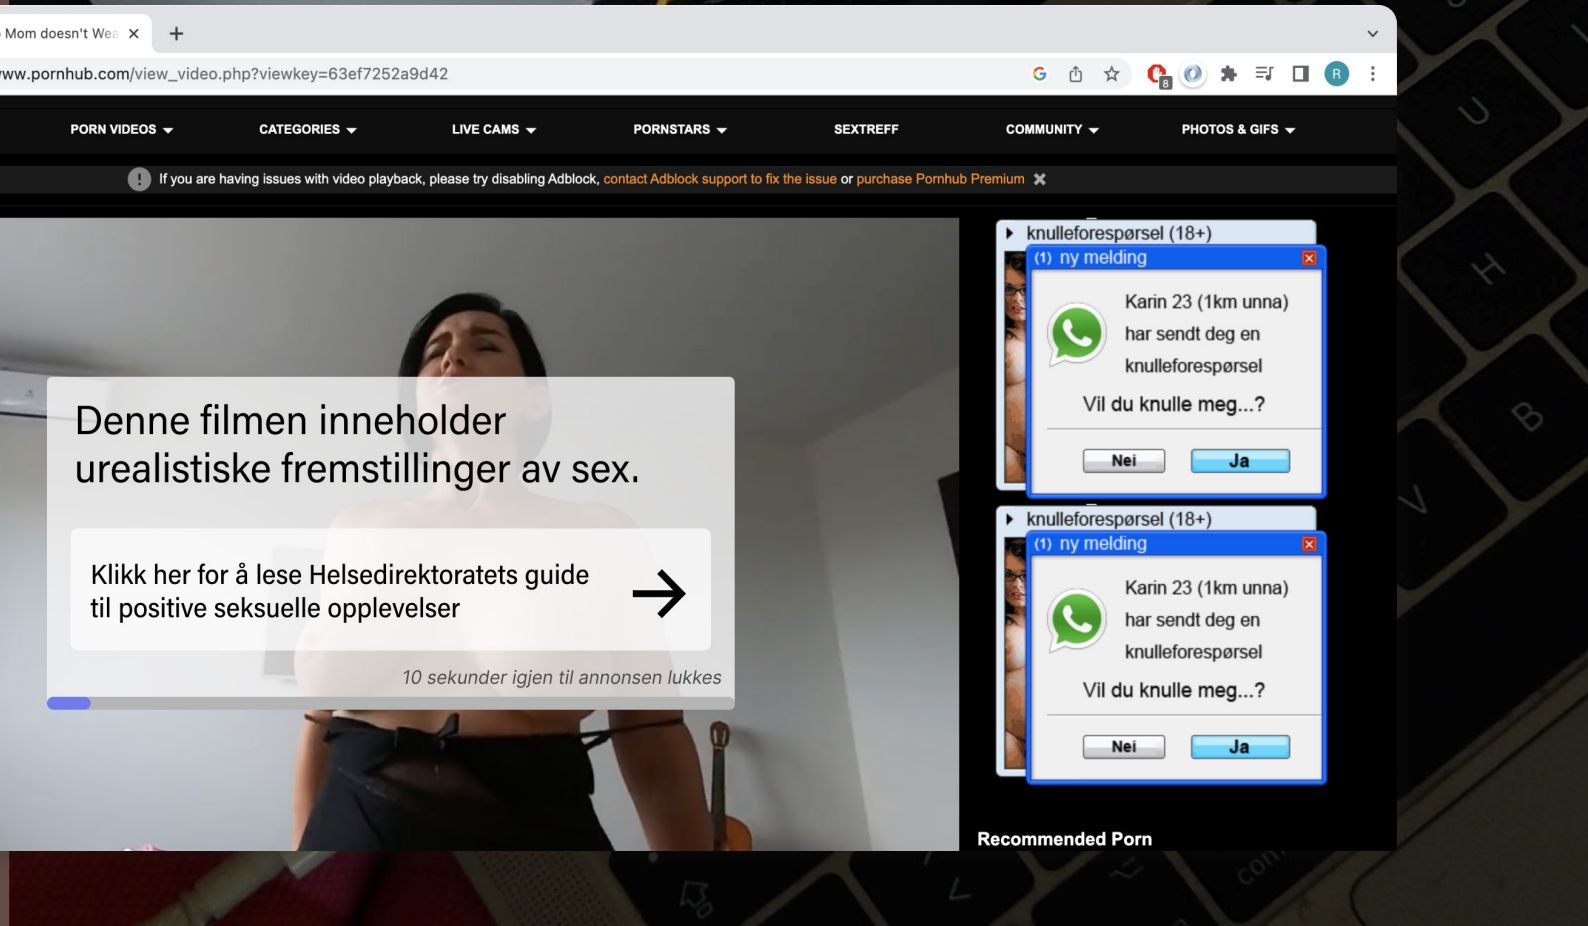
Mom doesn't Wea ×

ww.pornhub.com/view_video.php?viewkey=63ef7252a9d42

R

PORN VIDEOS   CATEGORIES   LIVE CAMS   PORNSTARS   SEXTREFF   COMMUNITY   PHOTOS & GIFS

If you are having issues with video playback, please try disabling Adblock, contact Adblock support to fix the issue or purchase Pornhub Premium

Denne filmen inneholder urealistiske fremstillinger av sex.

Klikk her for å lese Helsedirektoratets guide til positive seksuelle opplevelser

10 sekunder igjen til annonsen lukkes

knulleforespørsel (18+)

(1) ny melding

Karin 23 (1km unna) har sendt deg en knulleforespørsel

Vil du knulle meg...?

Nei   Ja

knulleforespørsel (18+)

(1) ny melding

Karin 23 (1km unna) har sendt deg en knulleforespørsel

Vil du knulle meg...?

Nei   Ja

Recommended Porn